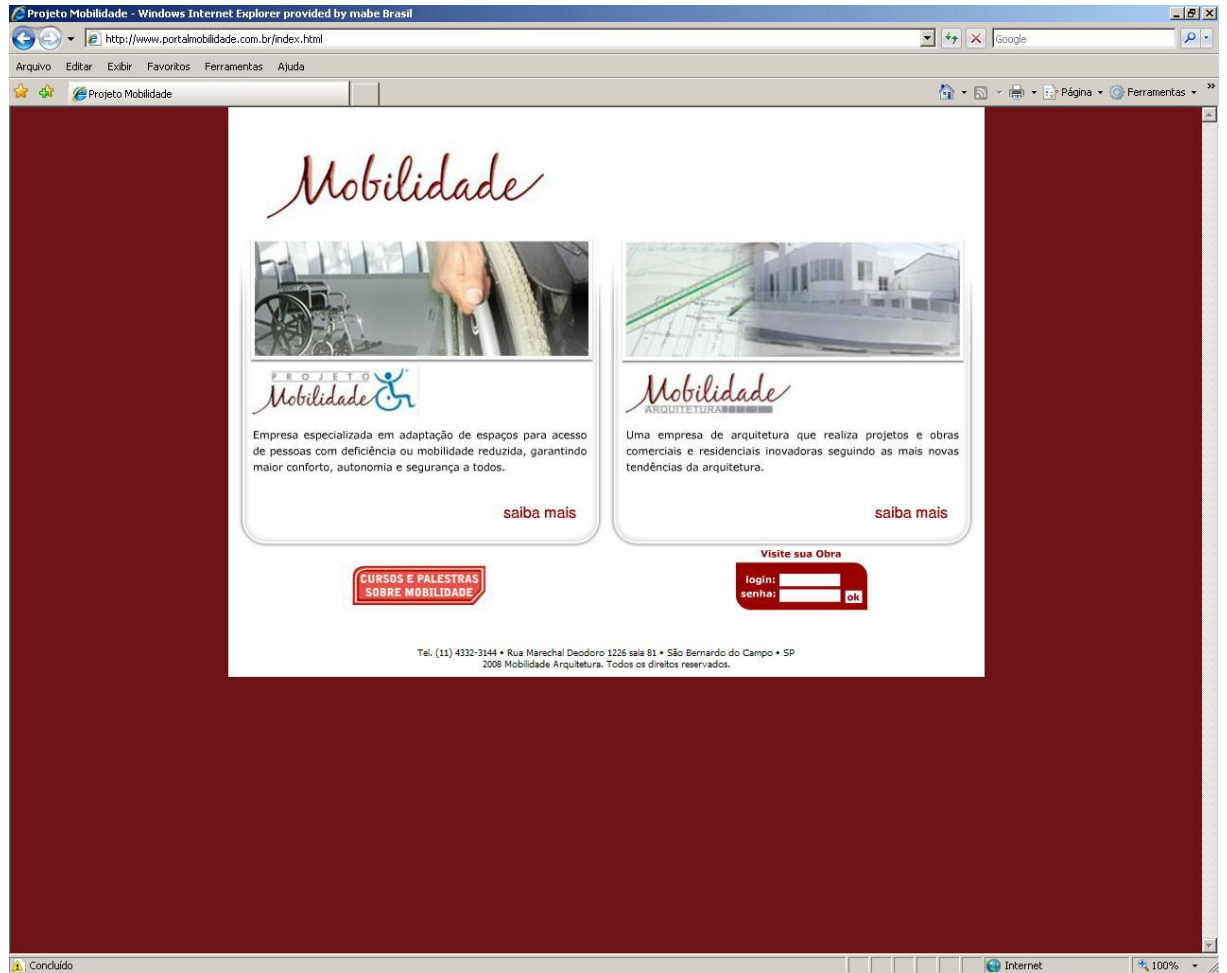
Projeto Mobilidade - Windows Internet Explorer provided by mabe Brasil

http://www.portalmobilidade.com.br/index.html

Google

Arquivo Editar Exibir Favoritos Ferramentas Ajuda

Projeto Mobilidade

Página Ferramentas

Mobilidade

PROJETO Mobilidade

Empresa especializada em adaptação de espaços para acesso de pessoas com deficiência ou mobilidade reduzida, garantindo maior conforto, autonomia e segurança a todos.

saiba mais

Mobilidade ARQUITETURA

Uma empresa de arquitetura que realiza projetos e obras comerciais e residenciais inovadoras seguindo as mais novas tendências da arquitetura.

saiba mais

CURSOS E PALESTRAS SOBRE MOBILIDADE

Visite sua Obra

login:

senha:

ok

Tel. (11) 4332-3144 • Rua Marechal Deodoro 1226 sala 81 • São Bernardo do Campo • SP
2008 Mobilidade Arquitetura. Todos os direitos reservados.

Concluído

Internet

100%